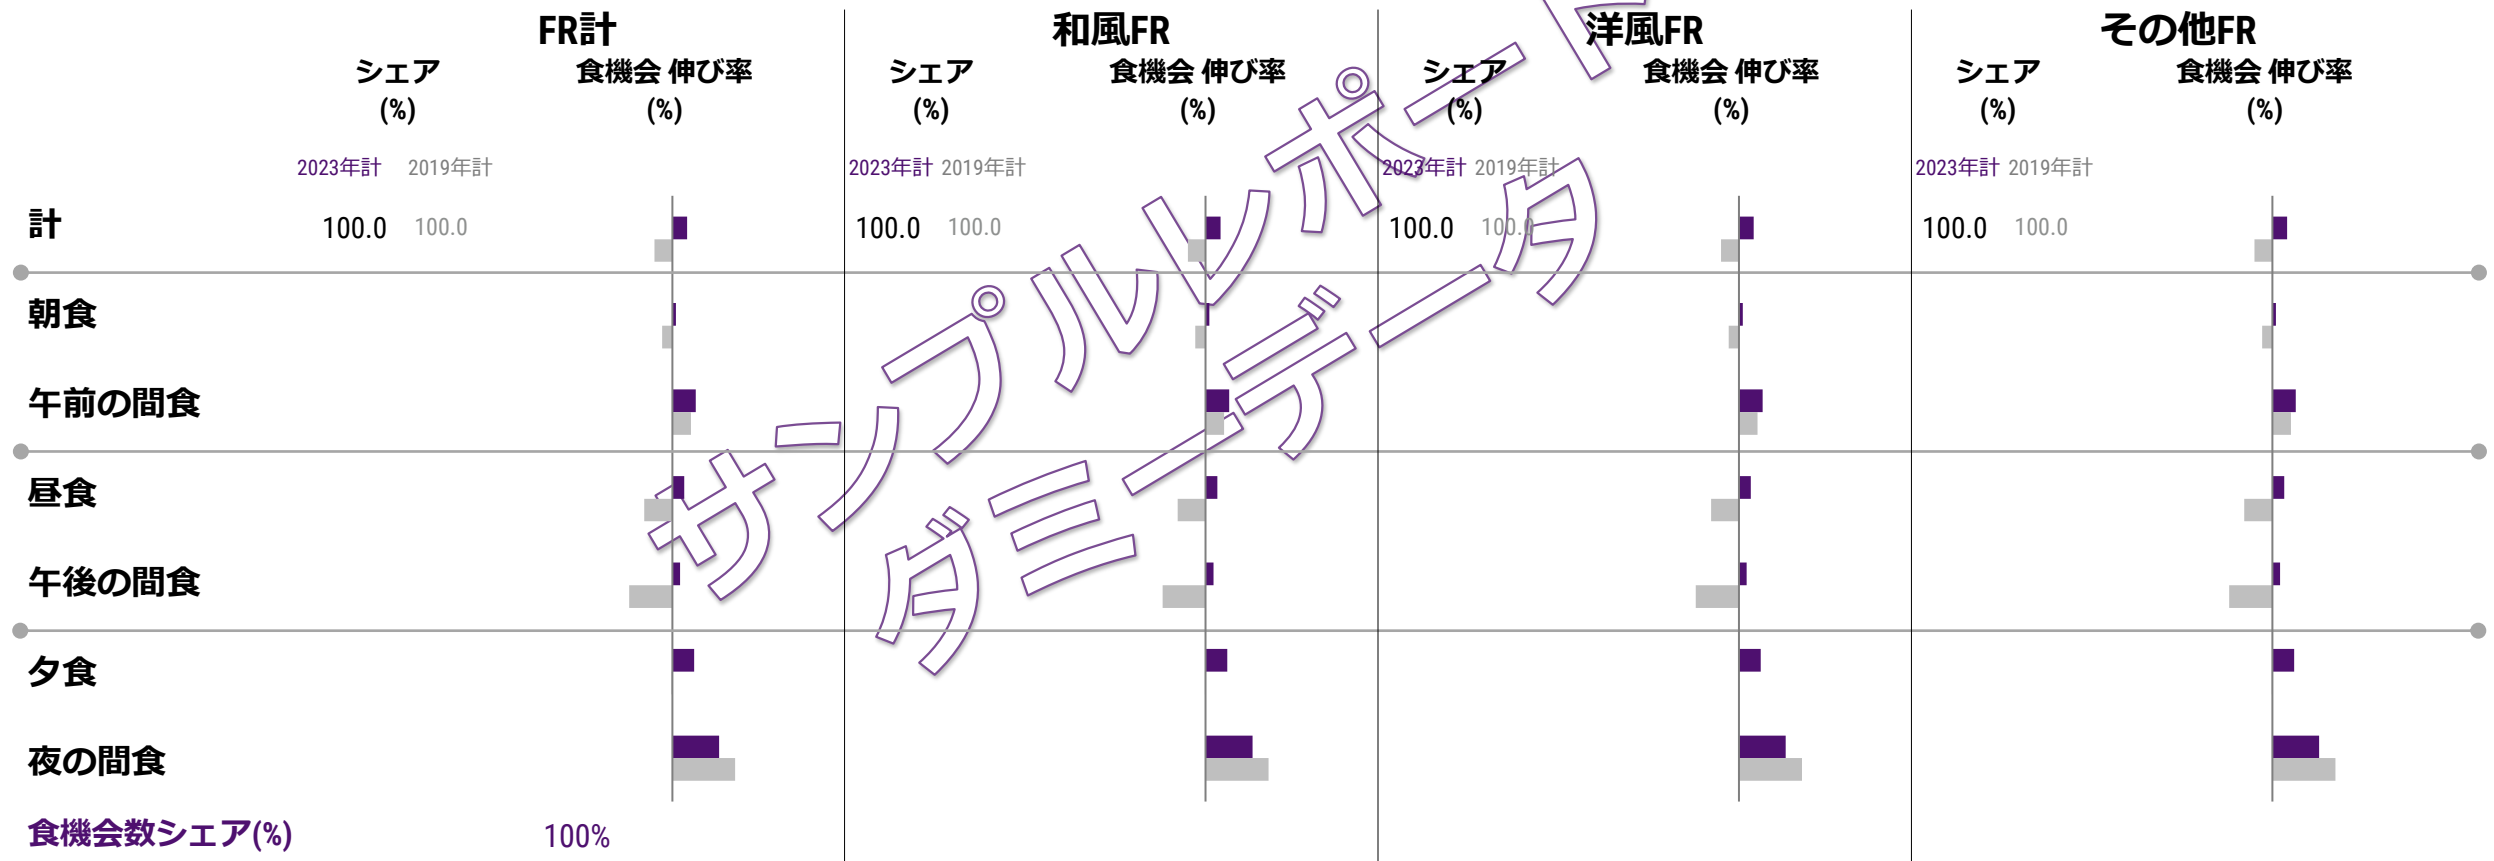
| | FR計 | | 和風FR | | 洋風FR | | その他FR | |
|---|---|---|---|---|---|---|---|---|
| | シェア (%) | 食機会 伸び率 (%) | シェア (%) | 食機会 伸び率 (%) | シェア (%) | 食機会 伸び率 (%) | シェア (%) | 食機会 伸び率 (%) |
| | 2023年計 2019年計 | | 2023年計 2019年計 | | 2023年計 2019年計 | | 2023年計 2019年計 | |
| 計 | 100.0 100.0 | | 100.0 100.0 | | 100.0 100.0 | | 100.0 100.0 | |
| 朝食 | | | | | | | | |
| 午前の間食 | | | | | | | | |
| 昼食 | | | | | | | | |
| 午後の間食 | | | | | | | | |
| 夕食 | | | | | | | | |
| 夜の間食 | | | | | | | | |

食機会数シェア(%) 100%

サンプルレポート ダミーデータ